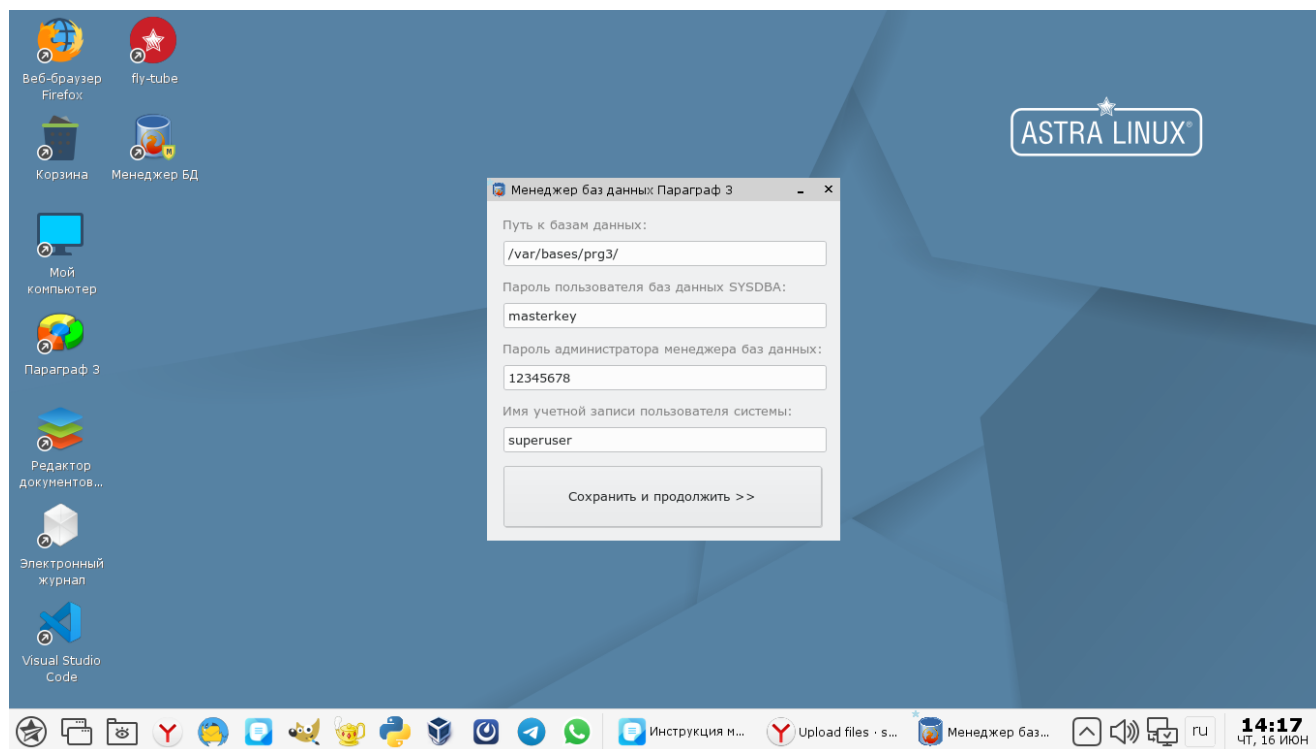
Веб-браузер Firefox

fly-tube

Корзина

Менеджер БД

Мой компьютер

Параграф 3

Редактор документов...

Электронный журнал

Visual Studio Code

ASTRA LINUX®

Менеджер баз данных Параграф 3

Путь к базам данных:

/var/bases/prg3/

Пароль пользователя баз данных SYSDBA:

masterkey

Пароль администратора менеджера баз данных:

12345678

Имя учетной записи пользователя системы:

superuser

Сохранить и продолжить >>

Инструкция м...

Upload files · s...

Менеджер баз...

ru

14:17
ЧТ, 16 ИЮН